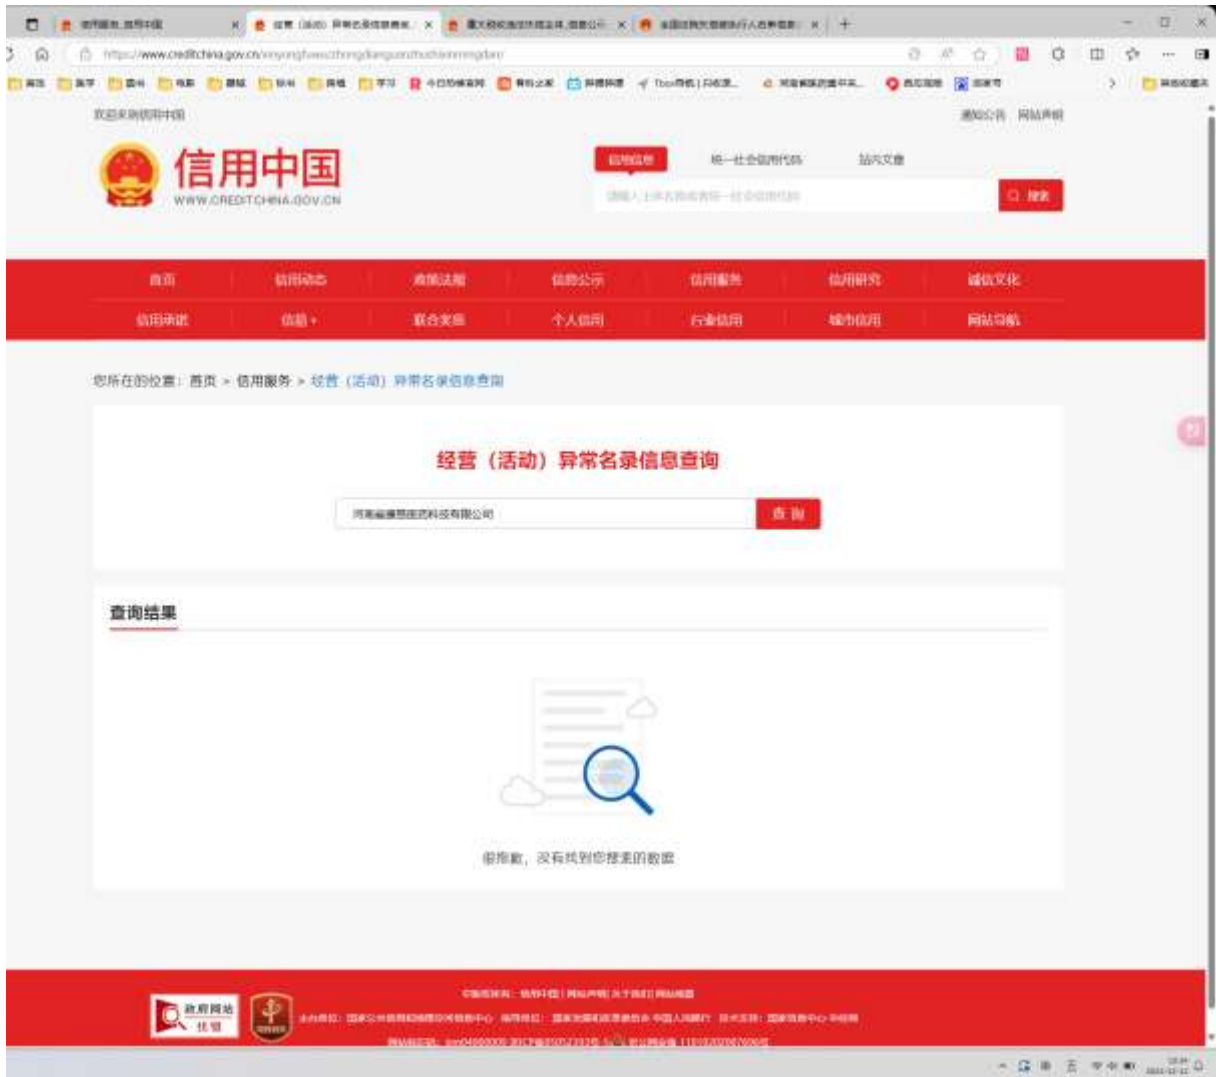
欢迎来到信用中国

通知公告 网站声明

信用中国
WWW.CREDITCHINA.GOV.CN

信用信息 统一社会信用代码 站内文章

搜索

首页 信用动态 政策法规 信用公示 信用服务 信用研究 诚信文化
信用承诺 信易+ 联合奖惩 个人信用 行业信用 城市信用 网站导航

您所在的位置：首页 > 信用服务 > 经营（活动）异常名录信息查询

经营（活动）异常名录信息查询

河南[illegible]科技有限公司

查 询

查询结果

很抱歉，没有找到您搜索的数据

政府网站 找错

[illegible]